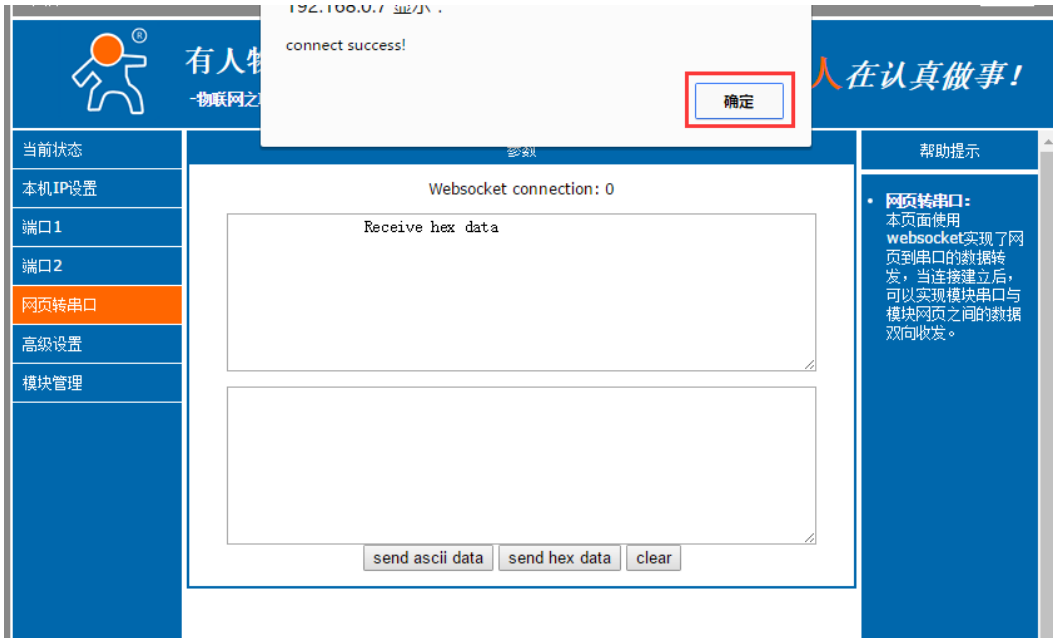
192.168.0.7 显示：

connect success!

确定

有人物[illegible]

-物联网之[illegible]

人在认真做事！

当前状态
本机IP设置
端口1
端口2
网页转串口
高级设置
模块管理

参数

Websocket connection: 0

Receive hex data

send ascii data | send hex data | clear

帮助提示

• 网页转串口：
本页面使用websocket实现了网页到串口的数据转发，当连接建立后，可以实现模块串口与模块网页之间的数据双向收发。